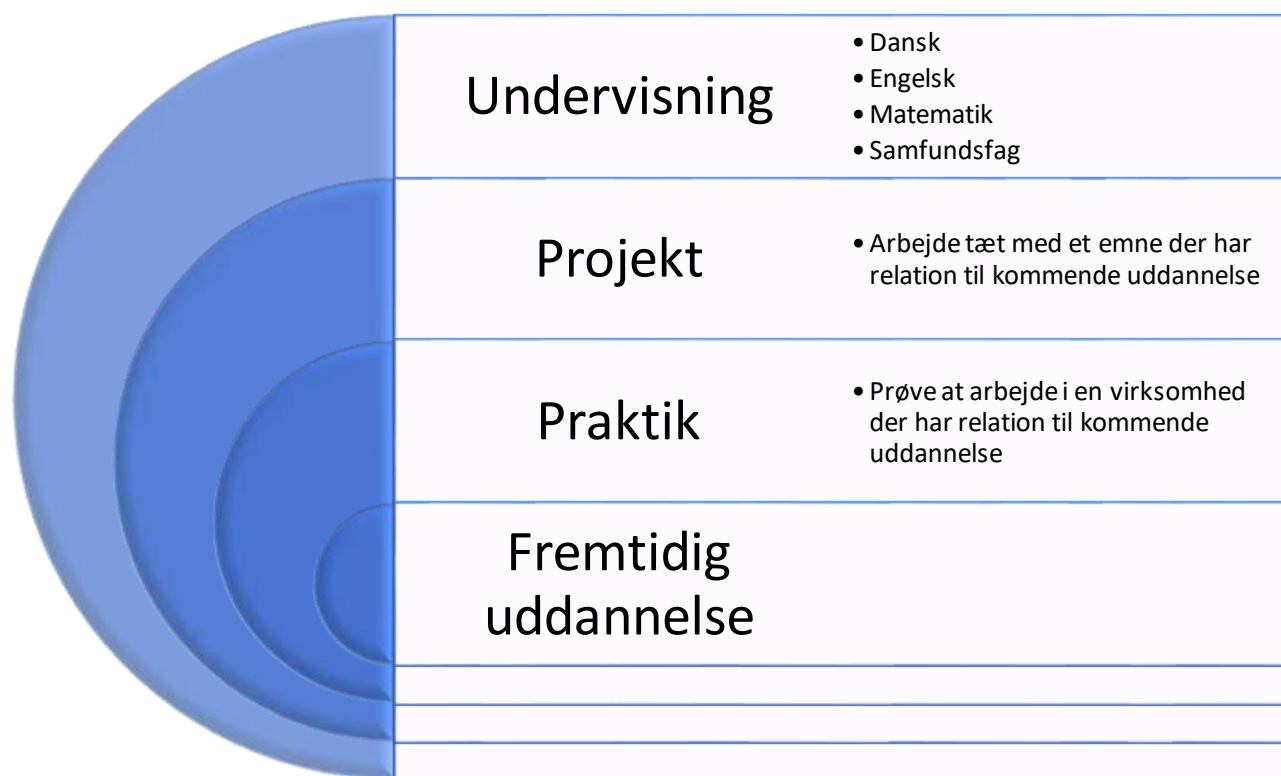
Undervisning

- Dansk
- Engelsk
- Matematik
- Samfundsfag

Projekt

- Arbejde tæt med et emne der har relation til kommende uddannelse

Praktik

- Prøve at arbejde i en virksomhed der har relation til kommende uddannelse

Fremtidig uddannelse